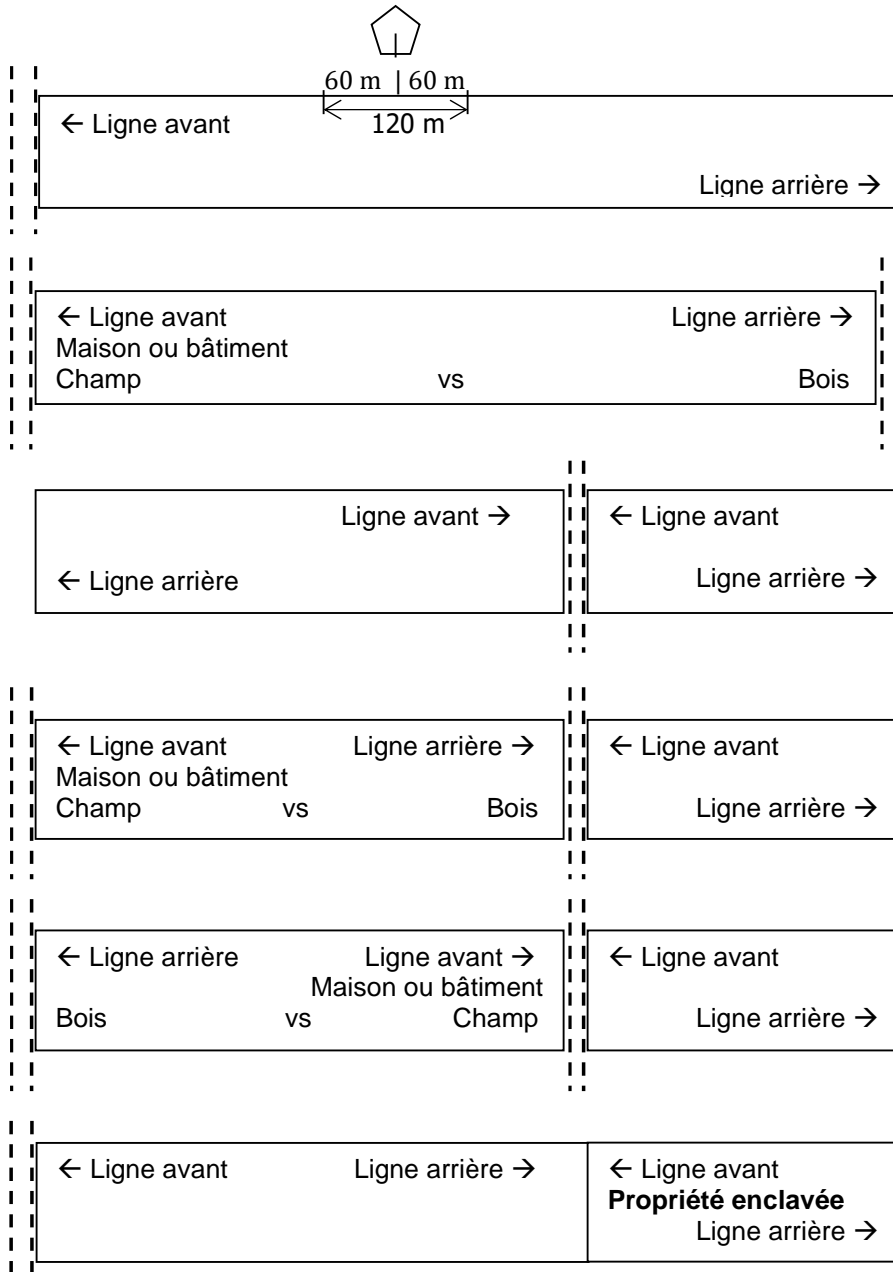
60 m | 60 m
120 m

← Ligne avant

Ligne arrière →

← Ligne avant
Ligne arrière →
Maison ou bâtiment
Champ vs Bois

Ligne avant →
← Ligne arrière

← Ligne avant
Ligne arrière →

← Ligne avant
Ligne arrière →
Maison ou bâtiment
Champ vs Bois

← Ligne avant
Ligne arrière →

← Ligne arrière
Ligne avant →
Maison ou bâtiment
Bois vs Champ

← Ligne avant
Ligne arrière →

← Ligne avant
Ligne arrière →

← Ligne avant
**Propriété enclavée**
Ligne arrière →